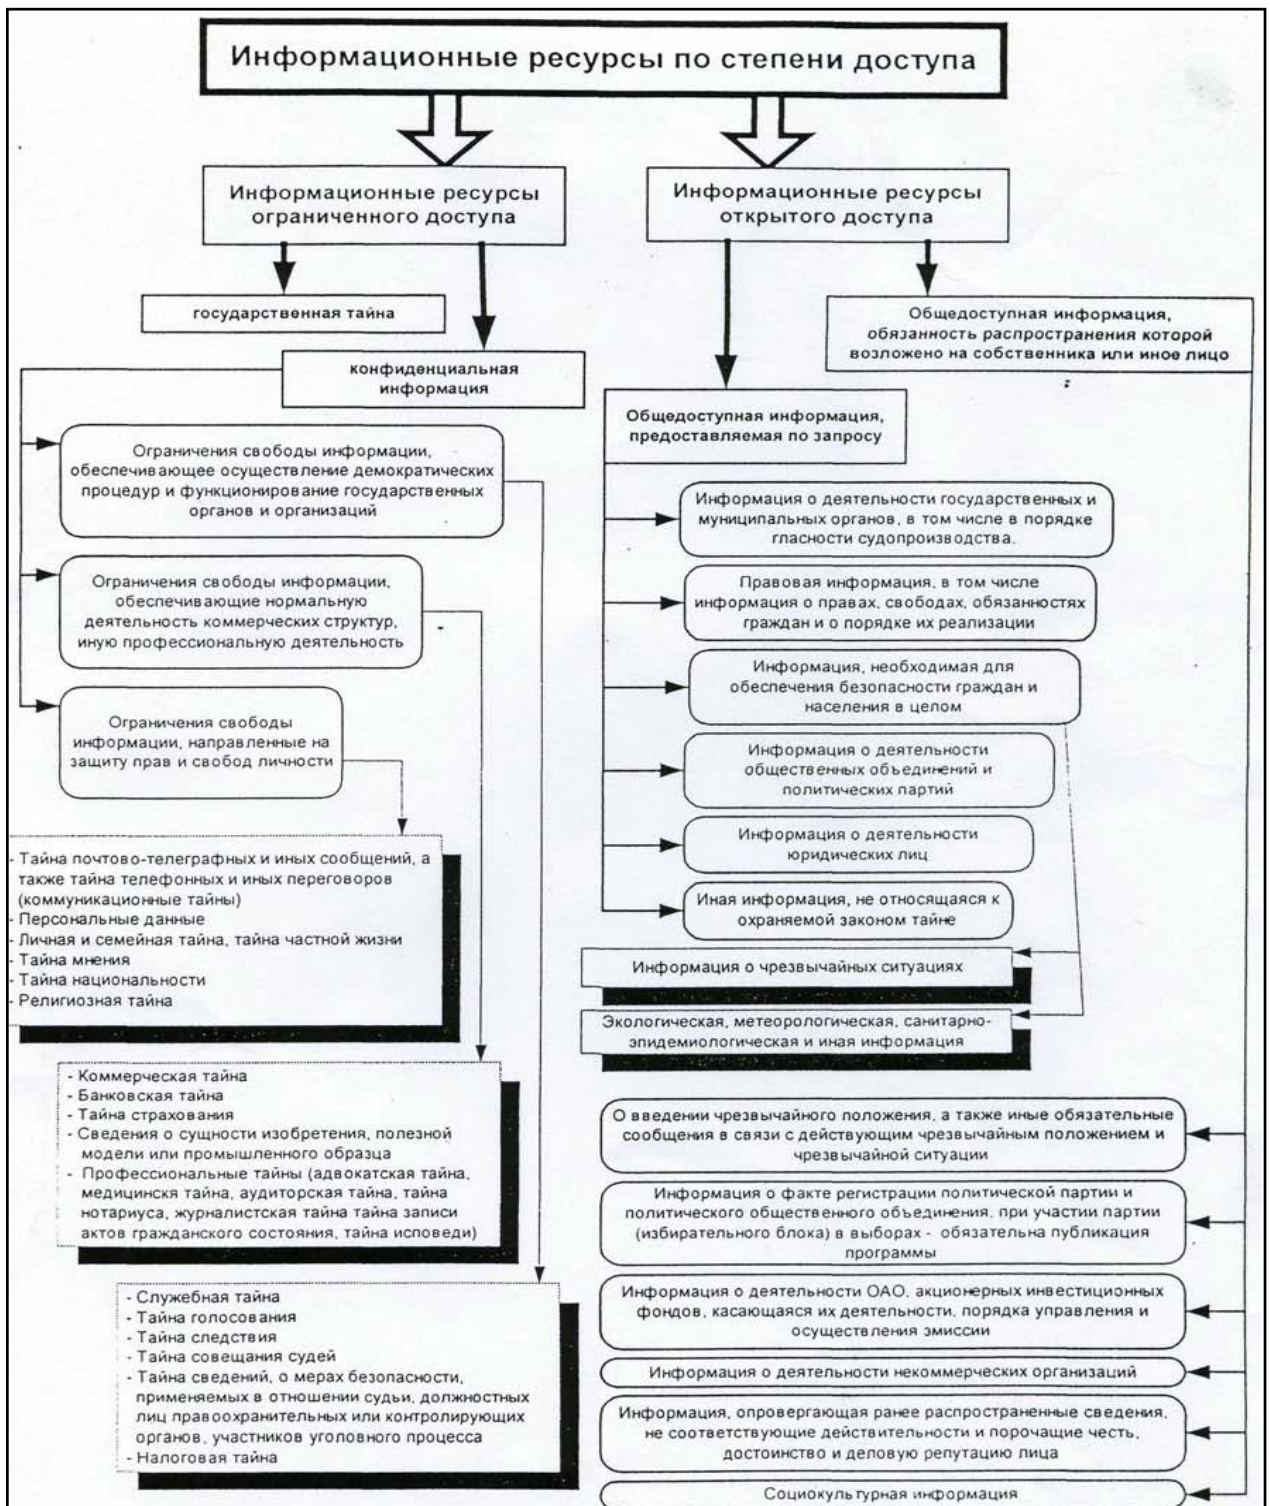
Информационные ресурсы по степени доступа

Информационные ресурсы ограниченного доступа

Информационные ресурсы открытого доступа

государственная тайна

конфиденциальная информация

Общедоступная информация, обязанность распространения которой возложено на собственника или иное лицо

Общедоступная информация, предоставляемая по запросу

Ограничения свободы информации, обеспечивающее осуществление демократических процедур и функционирование государственных органов и организаций

Ограничения свободы информации, обеспечивающие нормальную деятельность коммерческих структур, иную профессиональную деятельность

Ограничения свободы информации, направленные на защиту прав и свобод личности

- Тайна почтово-телеграфных и иных сообщений, а также тайна телефонных и иных переговоров (коммуникационные тайны)
- Персональные данные
- Личная и семейная тайна, тайна частной жизни
- Тайна мнения
- Тайна национальности
- Религиозная тайна

- Коммерческая тайна
- Банковская тайна
- Тайна страхования
- Сведения о сущности изобретения, полезной модели или промышленного образца
- Профессиональные тайны (адвокатская тайна, медицинскя тайна, аудиторская тайна, тайна нотариуса, журналистская тайна тайна записи актов гражданского состояния, тайна исповеди)

- Служебная тайна
- Тайна голосования
- Тайна следствия
- Тайна совещания судей
- Тайна сведений, о мерах безопасности, применяемых в отношении судьи, должностных лиц правоохранительных или контролирующих органов, участников уголовного процесса
- Налоговая тайна

Информация о деятельности государственных и муниципальных органов, в том числе в порядке гласности судопроизводства.

Правовая информация, в том числе информация о правах, свободах, обязанностях граждан и о порядке их реализации

Информация, необходимая для обеспечения безопасности граждан и населения в целом

Информация о деятельности общественных объединений и политических партий

Информация о деятельности юридических лиц

Иная информация, не относящаяся к охраняемой законом тайне

Информация о чрезвычайных ситуациях

Экологическая, метеорологическая, санитарно-эпидемиологическая и иная информация

О введении чрезвычайного положения, а также иные обязательные сообщения в связи с действующим чрезвычайным положением и чрезвычайной ситуации

Информация о факте регистрации политической партии и политического общественного объединения, при участии партии (избирательного блока) в выборах - обязательна публикация программы

Информация о деятельности ОАО, акционерных инвестиционных фондов, касающаяся их деятельности, порядка управления и осуществления эмиссии

Информация о деятельности некоммерческих организаций

Информация, опровергающая ранее распространенные сведения, не соответствующие действительности и порочащие честь, достоинство и деловую репутацию лица

Социокультурная информация